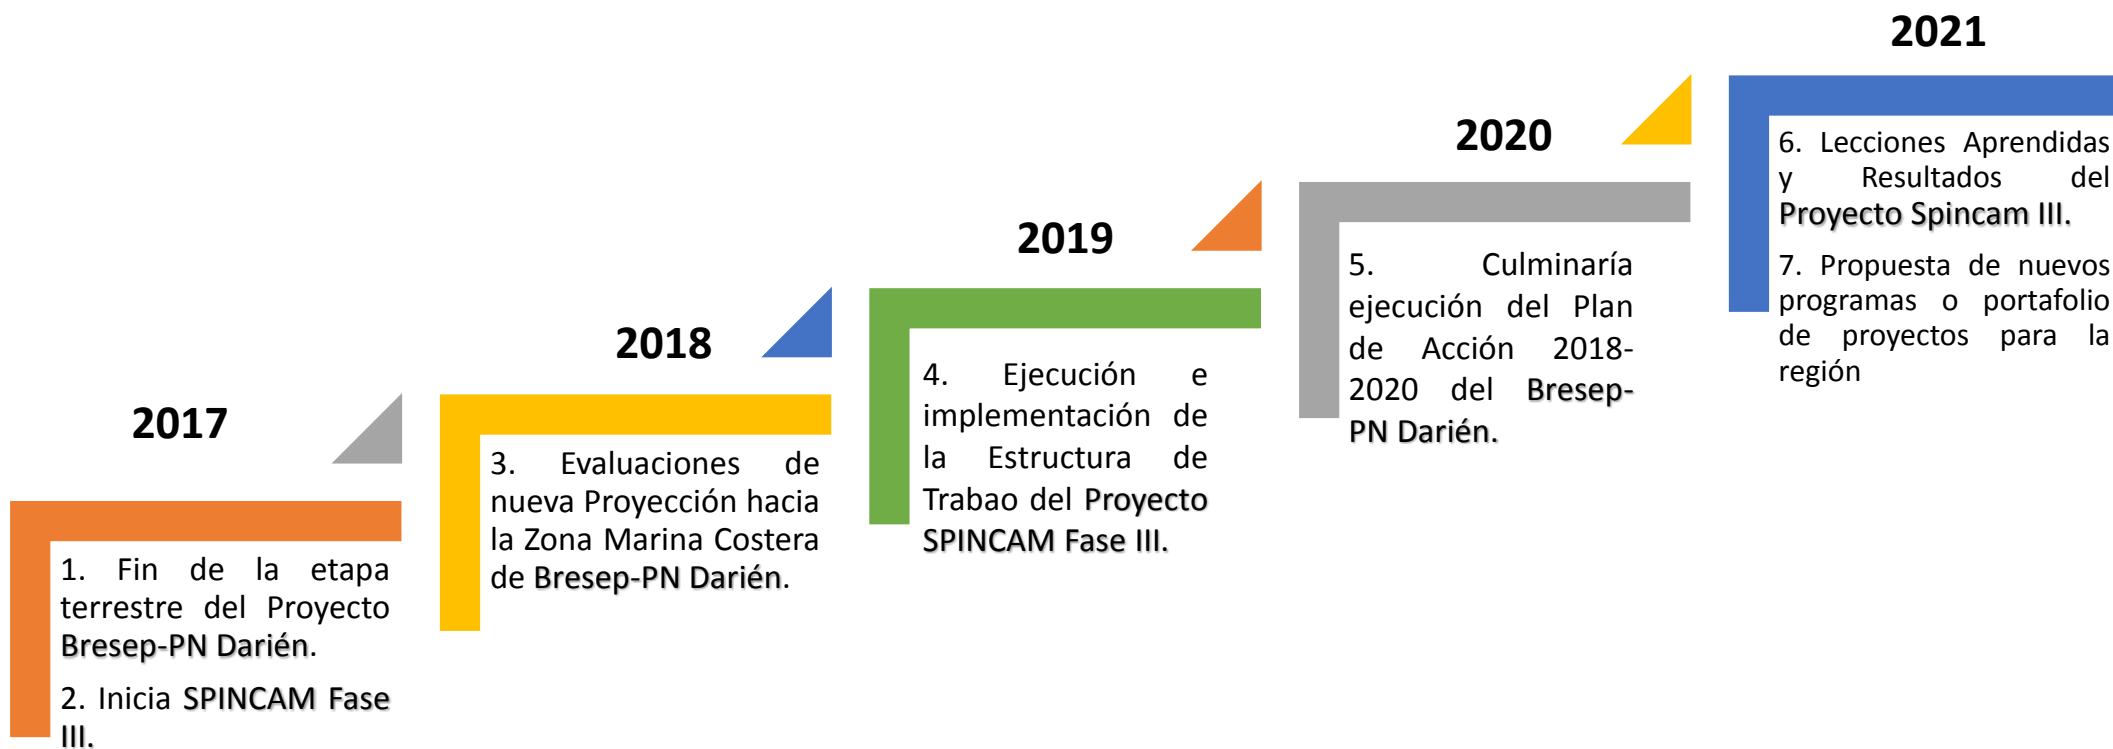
2017

1. Fin de la etapa terrestre del Proyecto Bresep-PN Darién.

2. Inicia SPINCAM Fase III.

2018

3. Evaluaciones de nueva Proyección hacia la Zona Marina Costera de Bresep-PN Darién.

2019

4. Ejecución e implementación de la Estructura de Trabao del Proyecto SPINCAM Fase III.

2020

5. Culminaría ejecución del Plan de Acción 2018-2020 del Bresep-PN Darién.

2021

6. Lecciones Aprendidas y Resultados del Proyecto Spincam III.

7. Propuesta de nuevos programas o portafolio de proyectos para la región